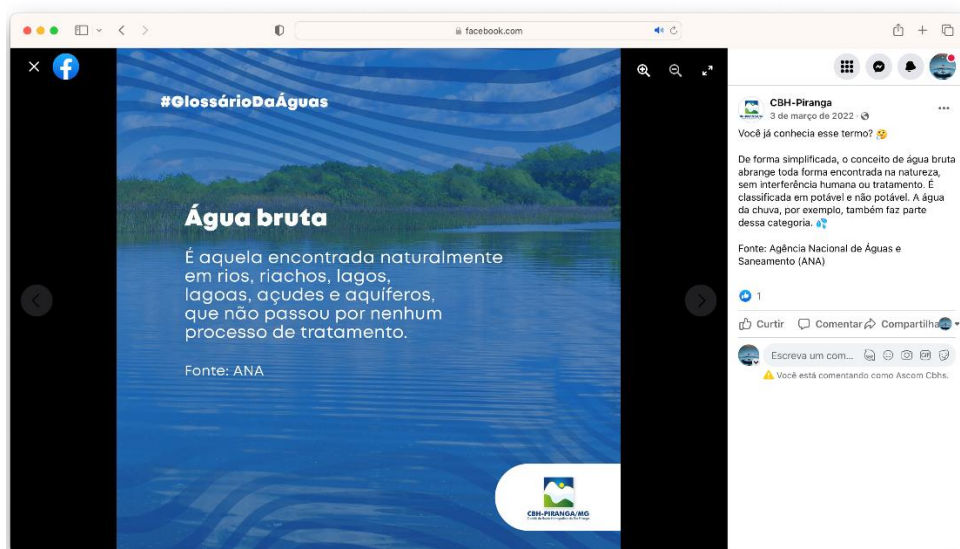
facebook.com

#GlossárioDaÁguas

Água bruta

É aquela encontrada naturalmente em rios, riachos, lagos, lagoas, açudes e aquíferos, que não passou por nenhum processo de tratamento.

Fonte: ANA

CBH-PIRANGA/MG

CBH-Piranga
3 de março de 2022

Você já conhecia esse termo? 🧐

De forma simplificada, o conceito de água bruta abrange toda forma encontrada na natureza, sem interferência humana ou tratamento. É classificada em potável e não potável. A água da chuva, por exemplo, também faz parte dessa categoria. 💦

Fonte: Agência Nacional de Águas e Saneamento (ANA)

1

Curtir Comentar Compartilhar

Escreva um com...

Você está comentando como Ascom Cbhs.